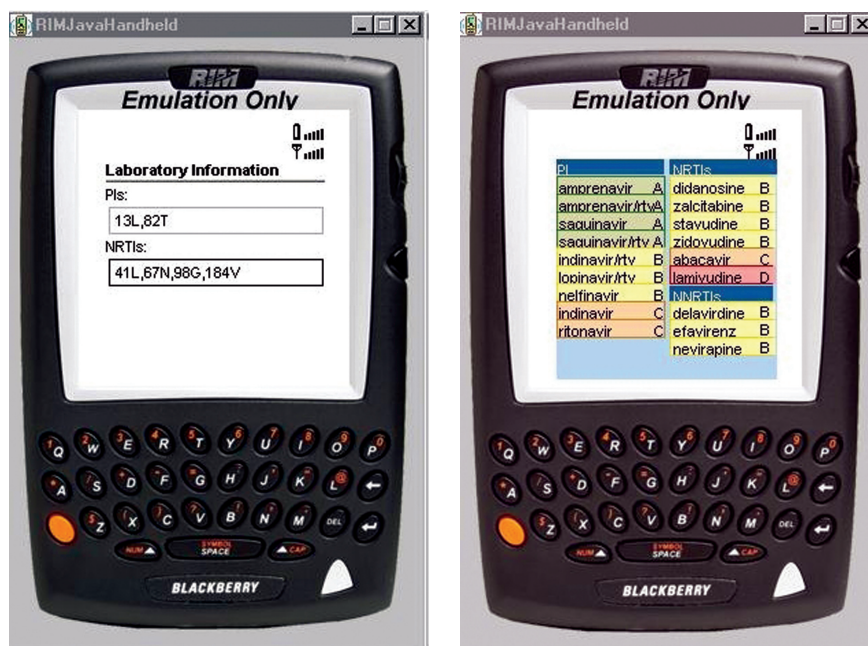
RIMJavaHandheld

RIM
Emulation Only

Laboratory Information
PIs:
13L,82T
NRTIs:
41L,67N,98G,184V

Q W E R T Y U I O P
A S D F G H J K L
Z X C V B N M DEL
NUM SYMBOL SPACE CAP

BLACKBERRY

RIMJavaHandheld

RIM
Emulation Only

| PI | | NRTIs | |
|---|---|---|---|
| amprenavir | A | didanosine | B |
| amprenavir/rtv | A | zalcitabine | B |
| saquinavir | A | stavudine | B |
| saquinavir/rtv | A | zidovudine | B |
| indinavir/rtv | B | abacavir | C |
| lopinavir/rtv | B | lamivudine | D |
| nelfinavir | B | NNRTIs | |
| indinavir | C | delavirdine | B |
| ritonavir | C | efavirenz | B |
| | | nevirapine | B |

Q W E R T Y U I O P
A S D F G H J K L
Z X C V B N M DEL
NUM SYMBOL SPACE CAP

BLACKBERRY